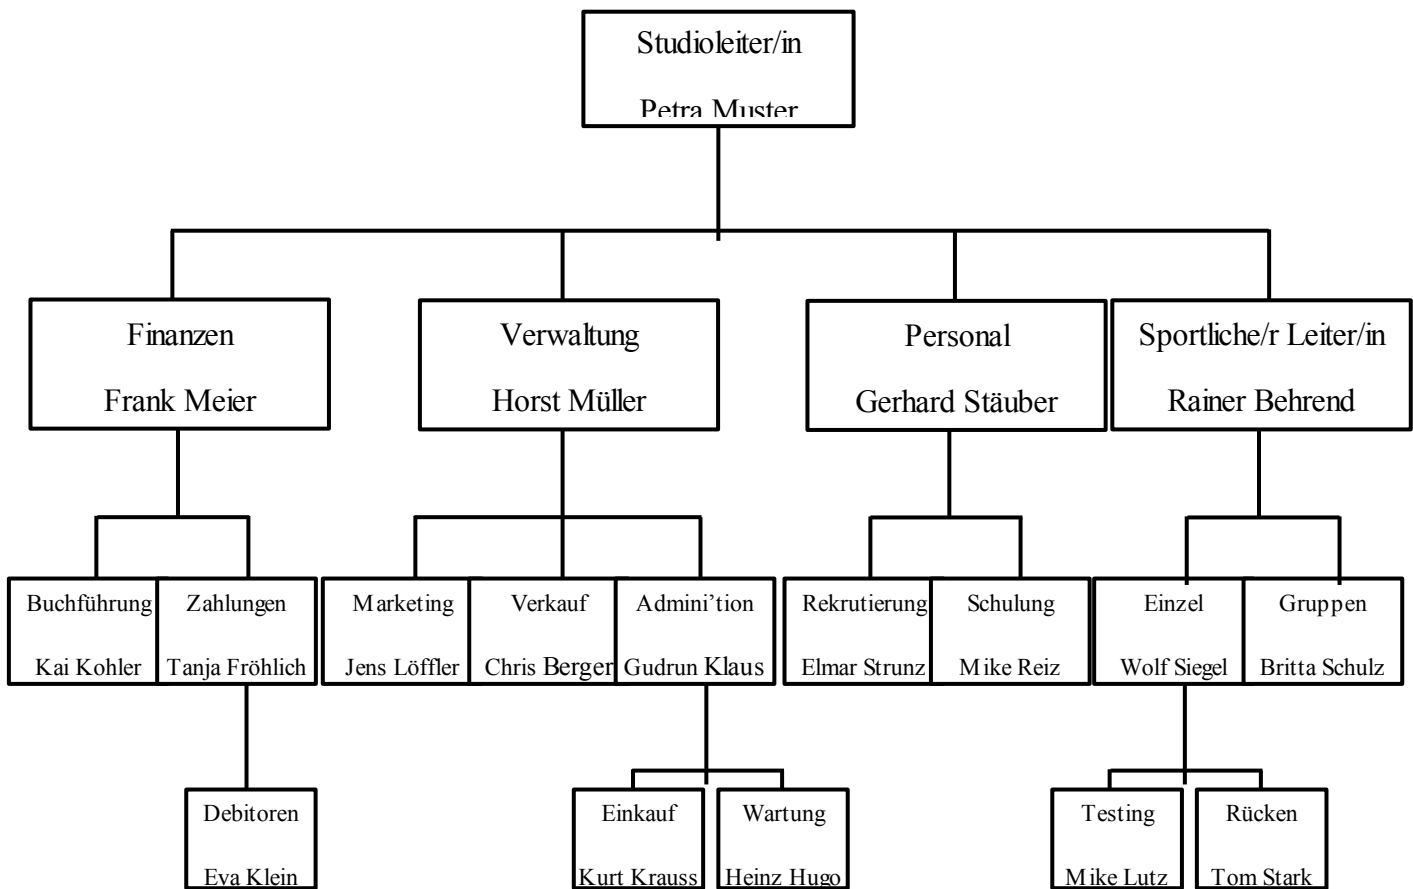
Studioleiter/in

Petra Muster

Finanzen

Frank Meier

Verwaltung

Horst Müller

Personal

Gerhard Stäuber

Sportliche/r Leiter/in

Rainer Behrend

Buchführung

Kai Kohler

Zahlungen

Tanja Fröhlich

Marketing

Jens Löffler

Verkauf

Chris Berger

Admini'tion

Gudrun Klaus

Rekrutierung

Elmar Strunz

Schulung

Mike Reiz

Einzel

Wolf Siegel

Gruppen

Britta Schulz

Debitoren

Eva Klein

Einkauf

Kurt Krauss

Wartung

Heinz Hugo

Testing

Mike Lutz

Rücken

Tom Stark